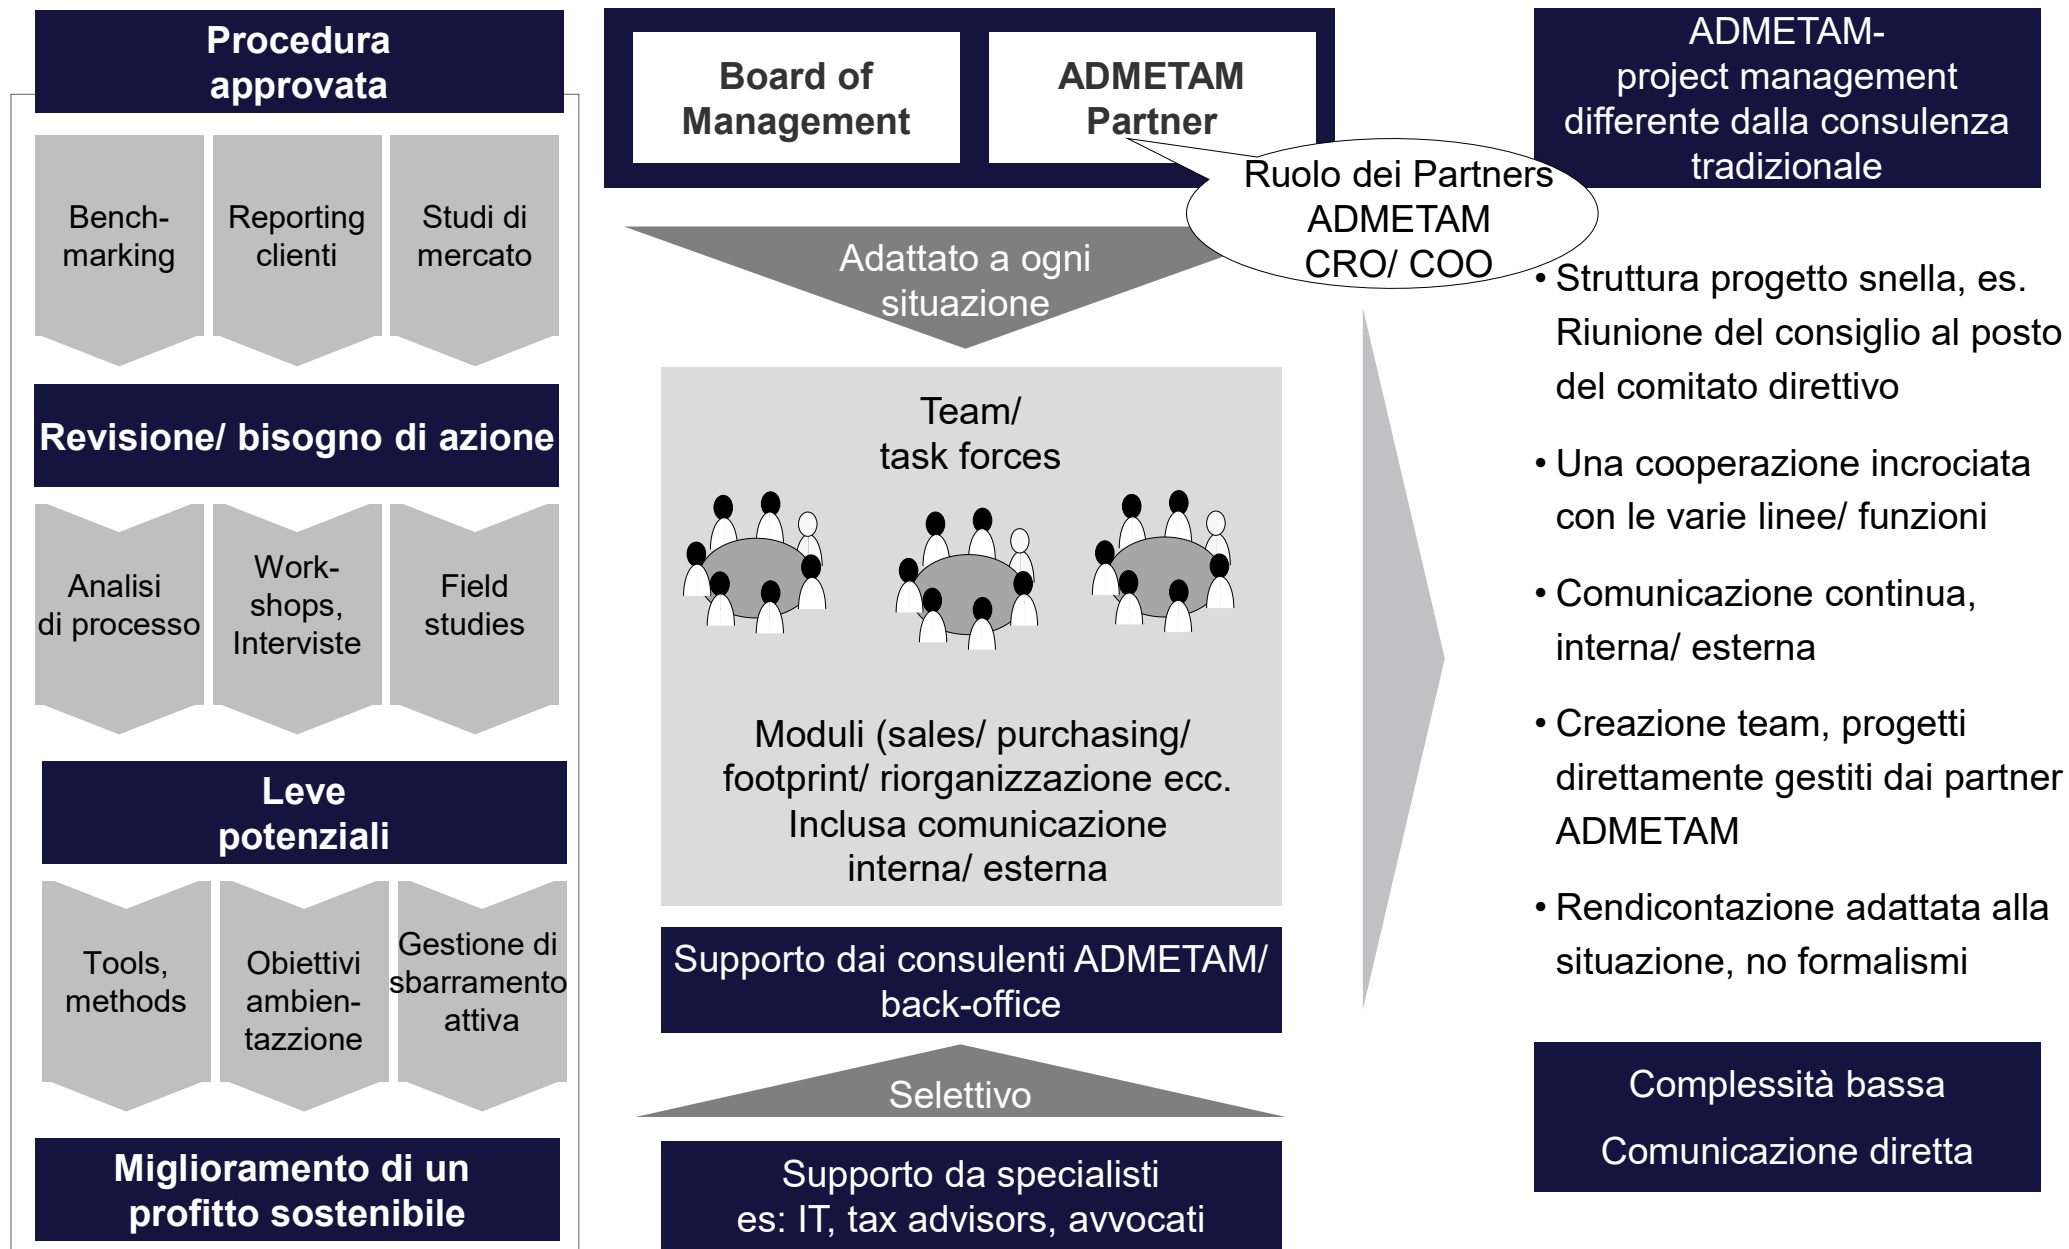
Procedura approvata

Benchmarking

Reporting clienti

Studi di mercato

Revisione/ bisogno di azione

Analisi di processo

Workshops, Interviste

Field studies

Leve potenziali

Tools, methods

Obiettivi ambientazzione

Gestione di sbarramento attiva

Miglioramento di un profitto sostenibile

Board of Management

ADMETAM Partner

Ruolo dei Partners ADMETAM CRO/ COO

Adattato a ogni situazione

Team/ task forces

Moduli (sales/ purchasing/ footprint/ riorganizzazione ecc. Inclusa comunicazione interna/ esterna

Supporto dai consulenti ADMETAM/ back-office

Selettivo

Supporto da specialisti es: IT, tax advisors, avvocati

ADMETAM- project management differente dalla consulenza tradizionale

• Struttura progetto snella, es. Riunione del consiglio al posto del comitato direttivo

• Una cooperazione incrociata con le varie linee/ funzioni

• Comunicazione continua, interna/ esterna

• Creazione team, progetti direttamente gestiti dai partner ADMETAM

• Rendicontazione adattata alla situazione, no formalismi

Complessità bassa

Comunicazione diretta